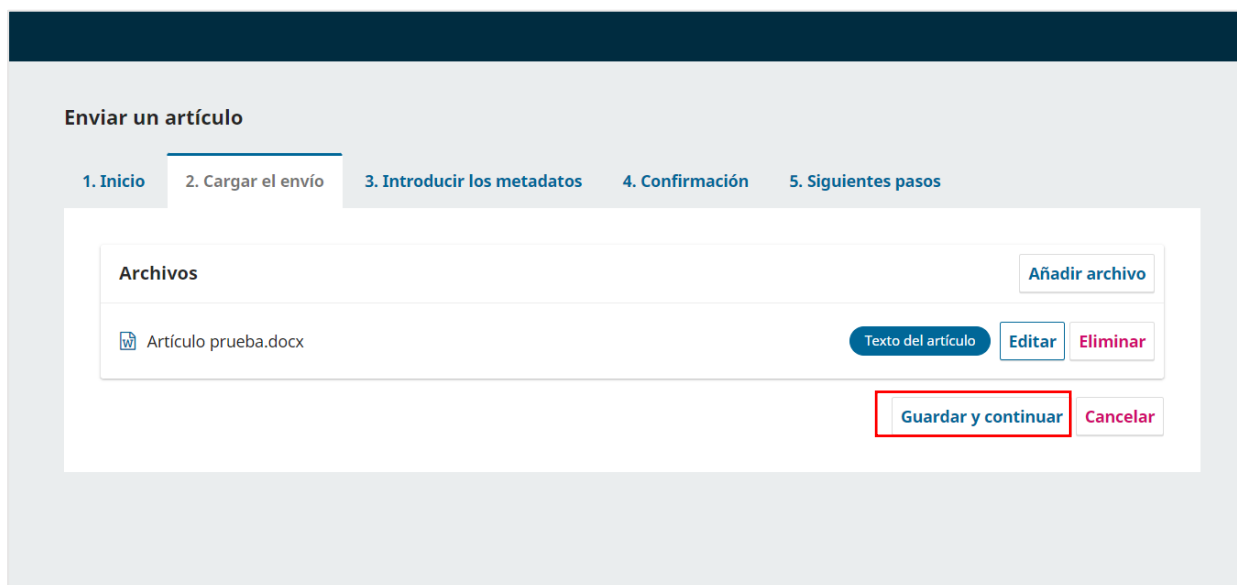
Enviar un artículo

1. Inicio
2. Cargar el envío
3. Introducir los metadatos
4. Confirmación
5. Siguientes pasos

Archivos
Añadir archivo

Artículo prueba.docx
Texto del artículo
Editar
Eliminar

Guardar y continuar
Cancelar